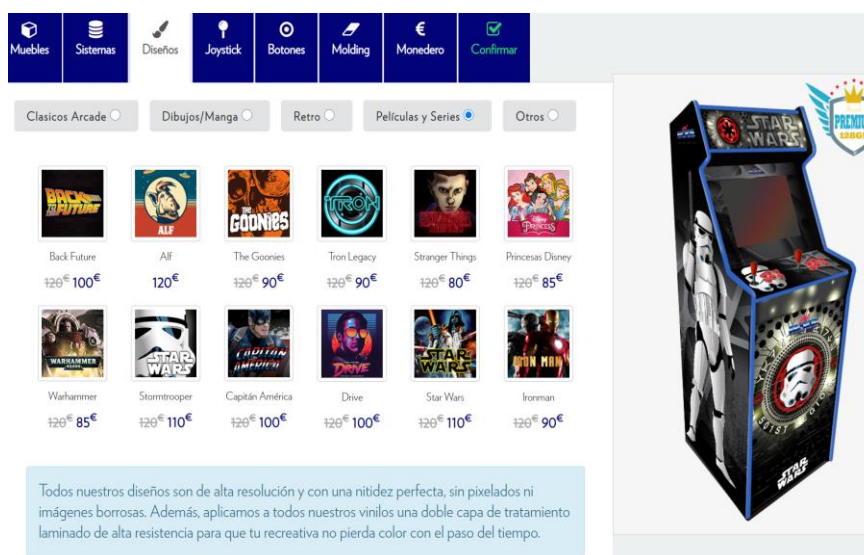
Muebles Sistemas Diseños Joystick Botones Molding Monedero Confirmar

Clasicos Arcade Dibujos/Manga Retro Películas y Series Otros

BACK TO THE FUTURE
Back Future
~~120€~~ 100€

ALF
Alf
120€

THE GOONIES
The Goonies
~~120€~~ 90€

TRON
Tron Legacy
~~120€~~ 90€

STRANGER THINGS
Stranger Things
~~120€~~ 80€

Disney PRINCESS
Princesas Disney
~~120€~~ 85€

WARHAMMER
Warhammer
~~120€~~ 85€

STAR WARS
Stormtrooper
~~120€~~ 110€

CAPITAN AMERICA
Capitán América
~~120€~~ 100€

DRIVE
Drive
~~120€~~ 100€

STAR WARS
Star Wars
~~120€~~ 110€

IRON MAN
Ironman
~~120€~~ 90€

Todos nuestros diseños son de alta resolución y con una nitidez perfecta, sin pixelados ni imágenes borrosas. Además, aplicamos a todos nuestros vinilos una doble capa de tratamiento laminado de alta resistencia para que tu recreativa no pierda color con el paso del tiempo.

PREMIU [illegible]
STAR WARS
STAR WARS